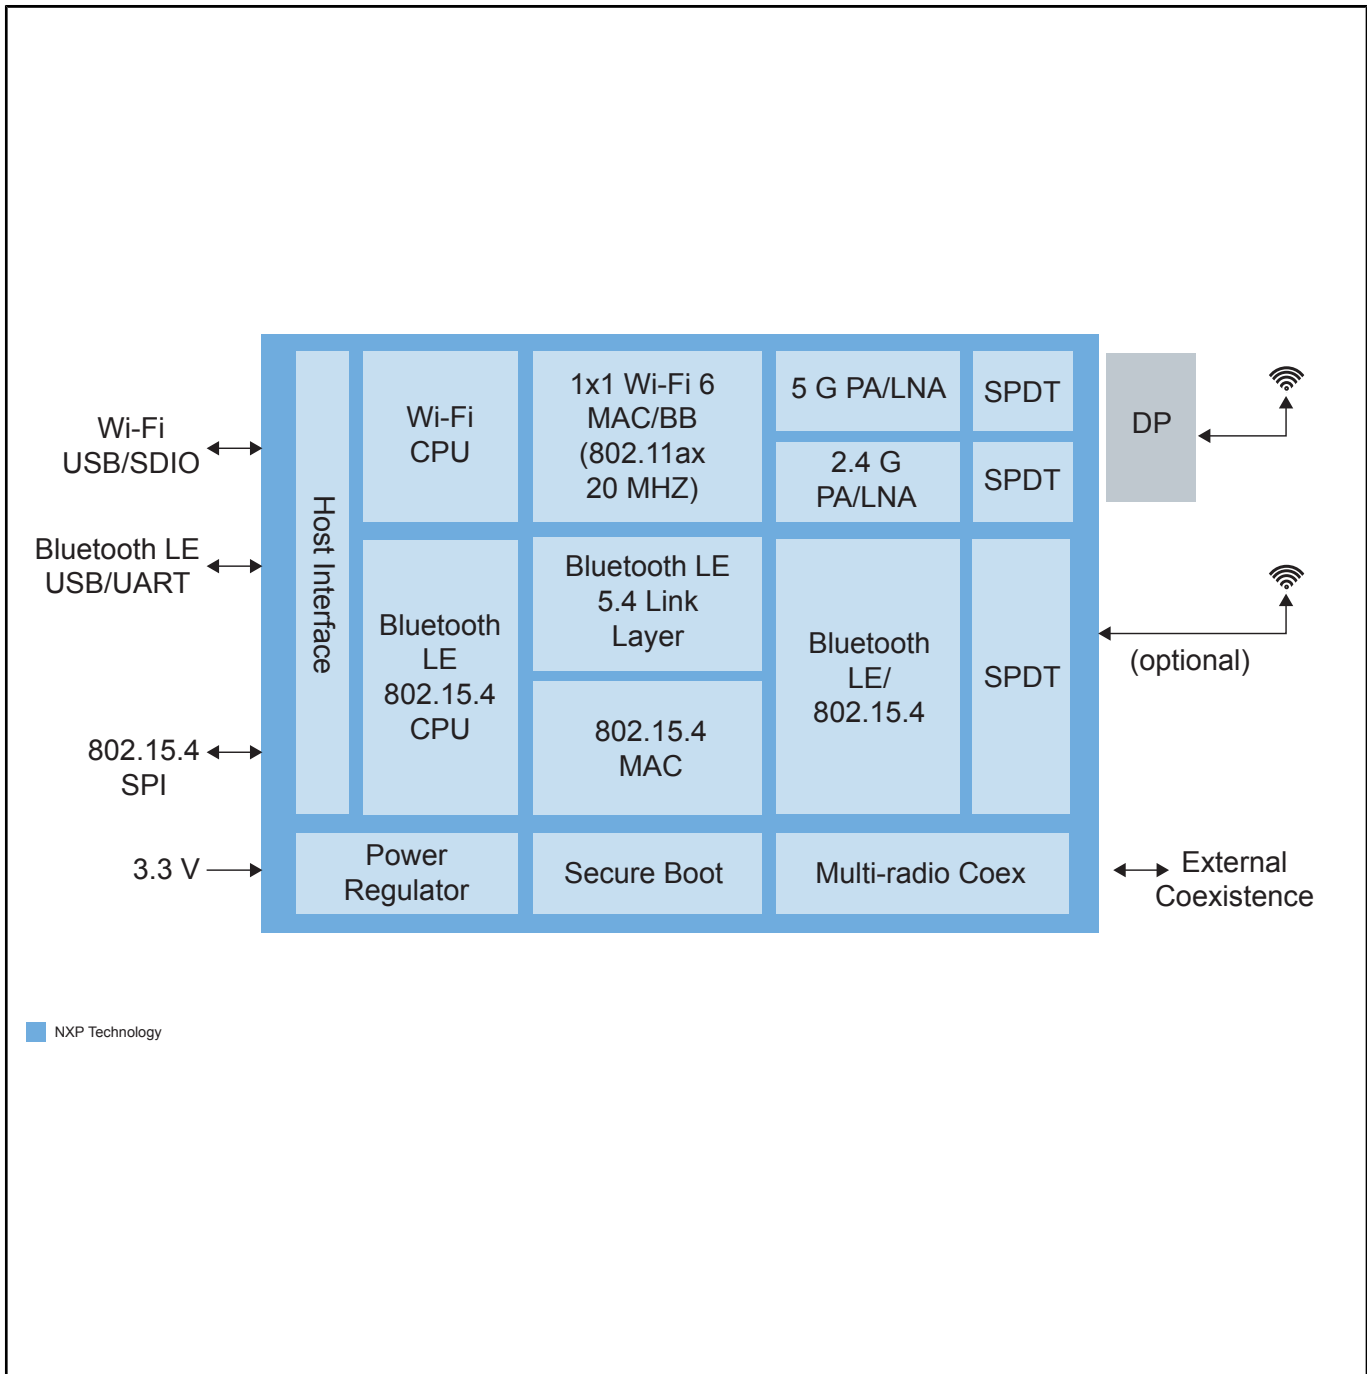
Wi-Fi
USB/SDIO

Bluetooth LE
USB/UART

802.15.4
SPI

3.3 V

Host Interface

Wi-Fi
CPU

1x1 Wi-Fi 6
MAC/BB
(802.11ax
20 MHZ)

5 G PA/LNA

SPDT

2.4 G
PA/LNA

SPDT

DP

Bluetooth
LE
802.15.4
CPU

Bluetooth LE
5.4 Link
Layer

802.15.4
MAC

Bluetooth
LE/
802.15.4

SPDT

(optional)

Power
Regulator

Secure Boot

Multi-radio Coex

External
Coexistence

NXP Technology